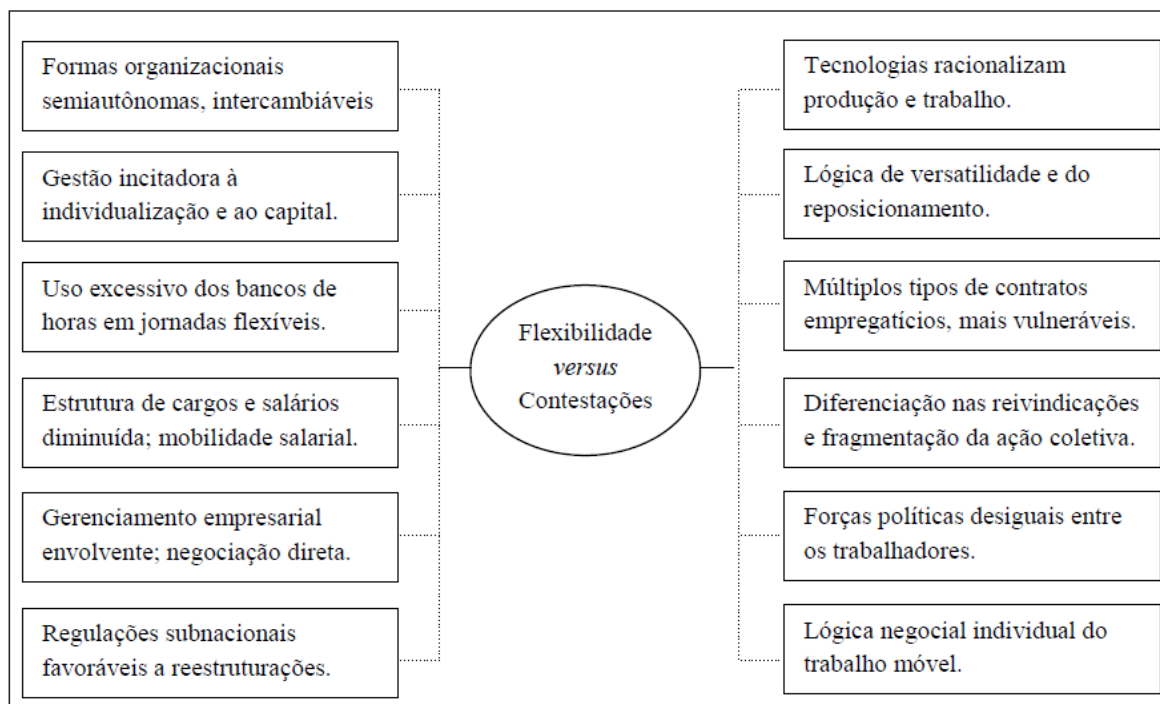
Formas organizacionais semiautônomas, intercambiáveis

Gestão incitadora à individualização e ao capital.

Uso excessivo dos bancos de horas em jornadas flexíveis.

Estrutura de cargos e salários diminuída; mobilidade salarial.

Gerenciamento empresarial envolvente; negociação direta.

Regulações subnacionais favoráveis a reestruturações.

Flexibilidade *versus* Contestações

Tecnologias racionalizam produção e trabalho.

Lógica de versatilidade e do reposicionamento.

Múltiplos tipos de contratos empregatícios, mais vulneráveis.

Diferenciação nas reivindicações e fragmentação da ação coletiva.

Forças políticas desiguais entre os trabalhadores.

Lógica negocial individual do trabalho móvel.